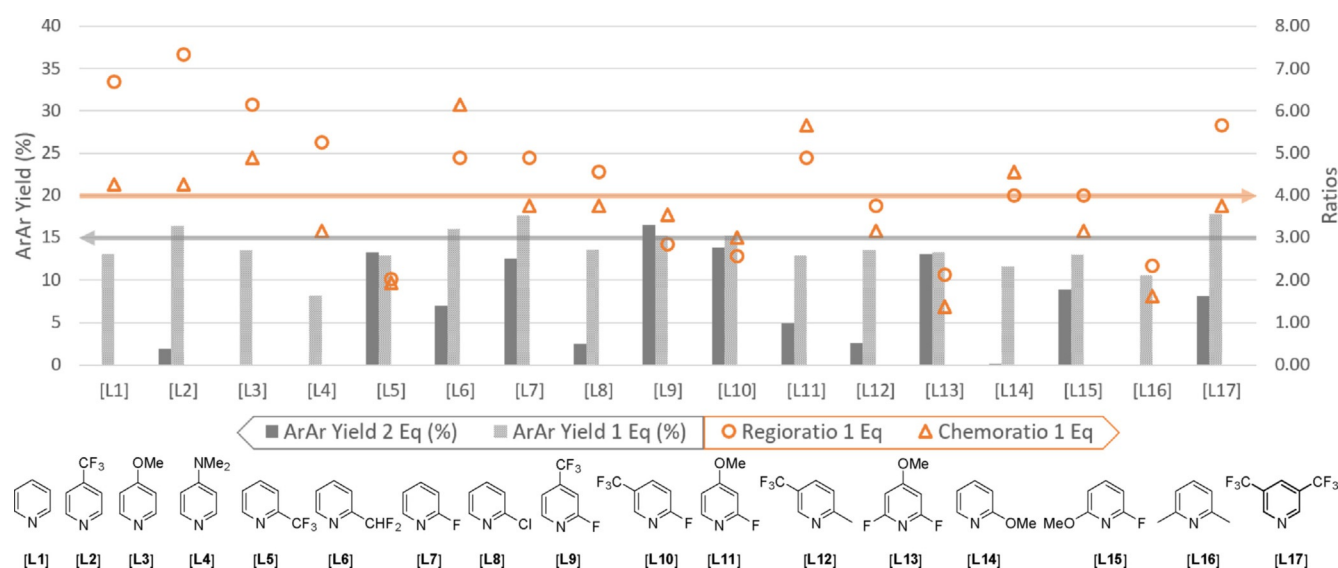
ArAr Yield (%)

40
35
30
25
20
15
10
5
0

Ratios

8.00
7.00
6.00
5.00
4.00
3.00
2.00
1.00
0.00

[L1] [L2] [L3] [L4] [L5] [L6] [L7] [L8] [L9] [L10] [L11] [L12] [L13] [L14] [L15] [L16] [L17]

ArAr Yield 2 Eq (%) ArAr Yield 1 Eq (%) Regioratio 1 Eq Chemoratio 1 Eq

$CF_3$ OMe $NMe_2$ N N N N N $CF_3$ N $CHF_2$ N F N Cl $CF_3$ N F $F_3C$ N F OMe N F $F_3C$ N OMe F N F N OMe MeO N F N $F_3C$ $CF_3$ N

[L1] [L2] [L3] [L4] [L5] [L6] [L7] [L8] [L9] [L10] [L11] [L12] [L13] [L14] [L15] [L16] [L17]